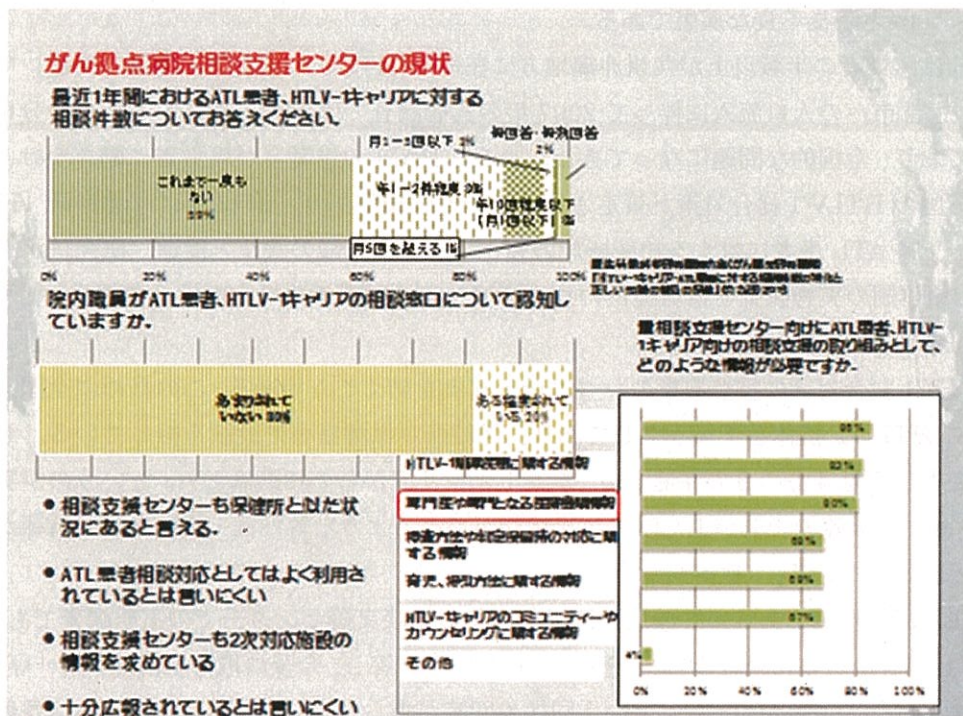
がん拠点病院相談支援センターの現状

最近1年間におけるATL患者、HTLV-1キャリアに対する相談件数についてお答えください。

これまで一度もない 59%
年1~2件程度 30%
月1~3回以下 3%
年10回程度以下（月1回以下）6%
月5回を超える 1%
無回答・非該当回答 2%

0% 20% 40% 60% 80% 100%

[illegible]

院内職員がATL患者、HTLV-1キャリアの相談窓口について認知していますか。

あまり知られていない 80%
ある程度知られている 20%

相談支援センター向けにATL患者、HTLV-1キャリア向けの相談支援の取り組みとして、どのような情報が必要ですか。

HTLV-1関連疾患に関する情報 85%
専門医や専門となる医療機関情報 82%
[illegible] 80%
保健所や自治体等の対応に関する情報 69%
育児、授乳方法に関する情報 68%
HTLV-1キャリアのコミュニティーやカウンセリングに関する情報 67%
その他 4%

0% 20% 40% 60% 80% 100%

● 相談支援センターも保健所と似た状況にあると言える。

● ATL患者相談対応としてはよく利用されているとは言いにくい

● 相談支援センターも2次対応施設の情報を求めている

● 十分広報されているとは言いにくい